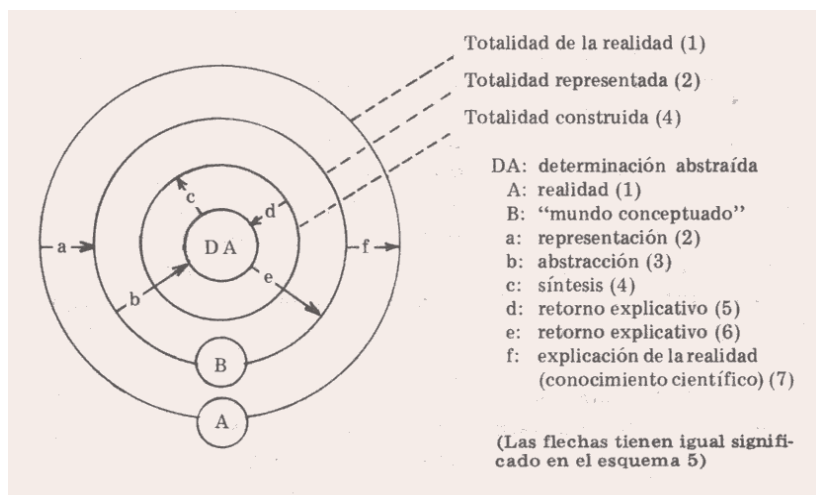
Totalidad de la realidad (1)

Totalidad representada (2)

Totalidad construida (4)

a

c

d

DA

f

b

e

B

A

DA: determinación abstraída
A: realidad (1)
B: "mundo conceptuado"
a: representación (2)
b: abstracción (3)
c: síntesis (4)
d: retorno explicativo (5)
e: retorno explicativo (6)
f: explicación de la realidad (conocimiento científico) (7)

(Las flechas tienen igual significado en el esquema 5)